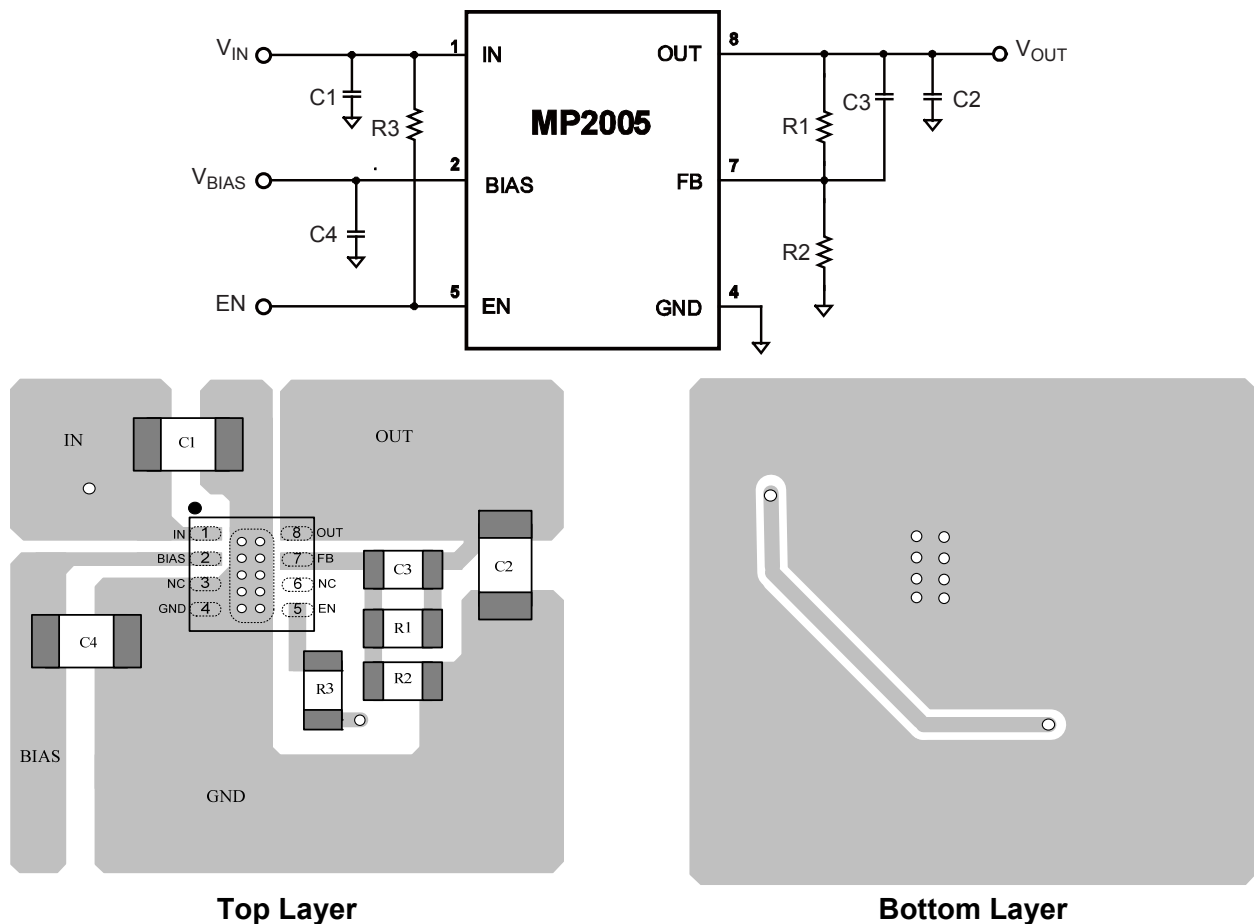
$V_{IN}$
C1
R3
1 IN
MP2005
8 OUT
$V_{OUT}$
C3
C2
R1
$V_{BIAS}$
2 BIAS
FB 7
C4
R2
EN
5 EN
GND 4

IN
C1
OUT
IN 1
BIAS 2
NC 3
GND 4
8 OUT
7 FB
6 NC
5 EN
C3
C2
C4
R1
R2
R3
BIAS
GND

Top Layer

Bottom Layer